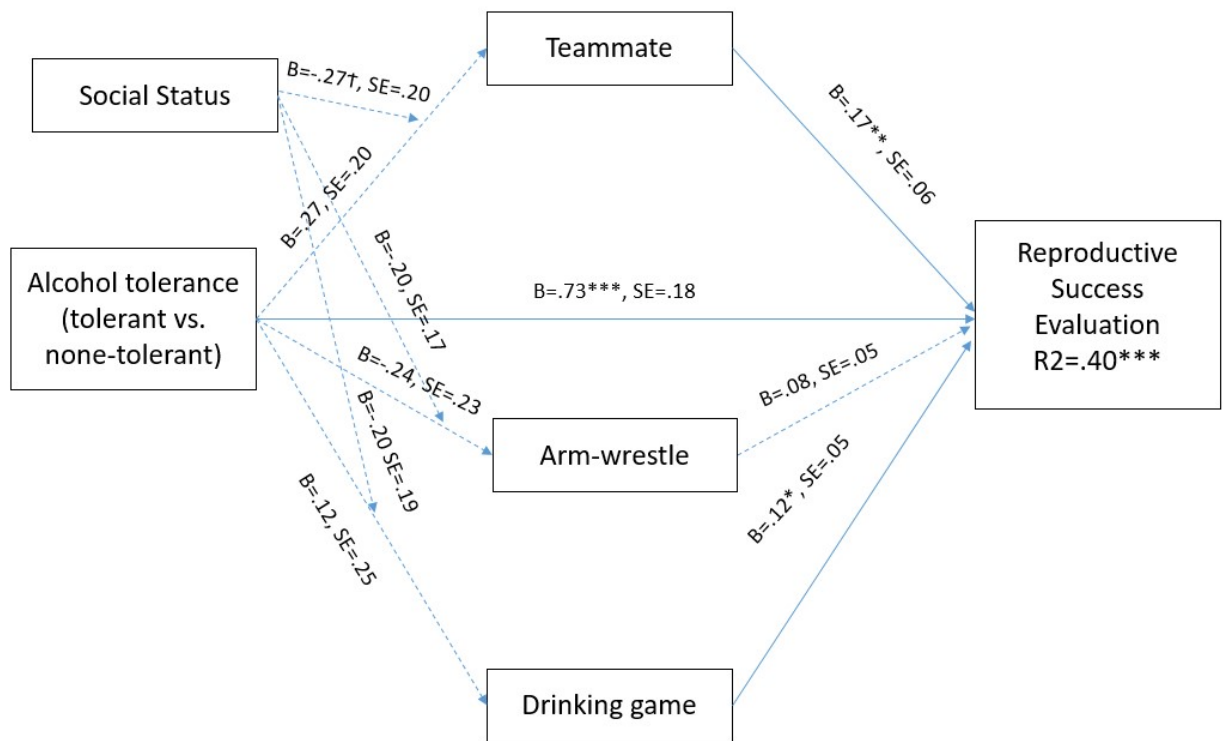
Social Status

Teammate

B=-.27†, SE=.20

B=.17**, SE=.06

B=.27, SE=.20

B=-.20, SE=.17

Alcohol tolerance (tolerant vs. none-tolerant)

B=.73***, SE=.18

Reproductive Success Evaluation R2=.40***

B=-.24, SE=.23

B=-.20 SE=.19

B=.08, SE=.05

Arm-wrestle

B=.12, SE=.25

B=.12*, SE=.05

Drinking game